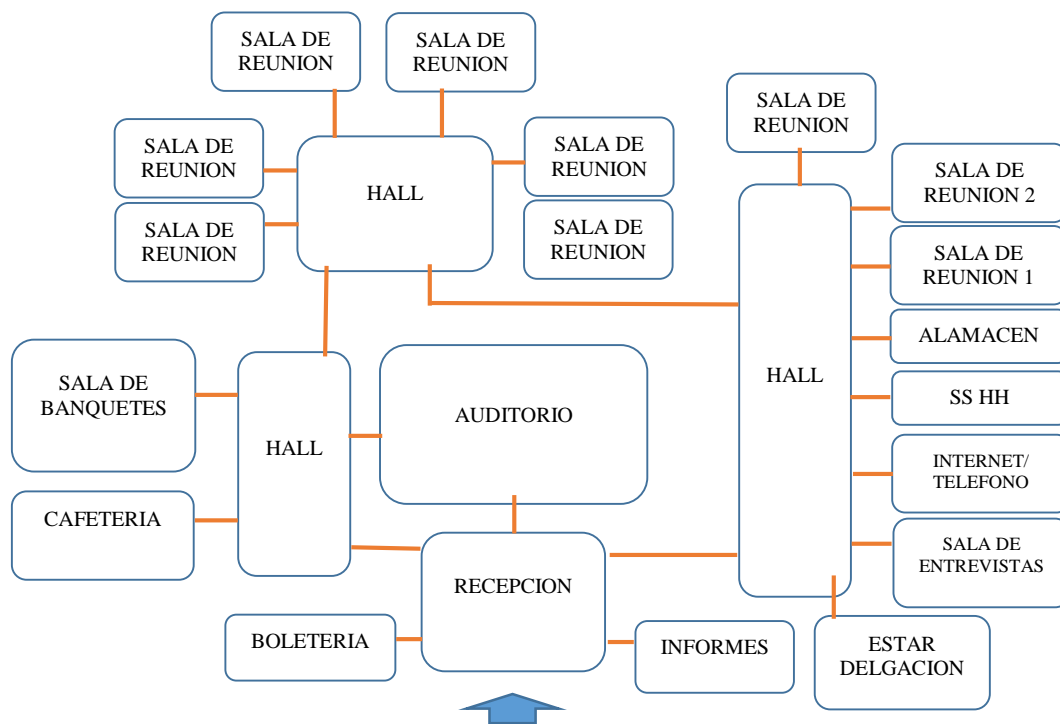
SALA DE REUNION

SALA DE REUNION

SALA DE REUNION

SALA DE REUNION

SALA DE REUNION

SALA DE REUNION

HALL

SALA DE REUNION

SALA DE REUNION 2

SALA DE REUNION 1

ALAMACEN

HALL

SS HH

INTERNET/ TELEFONO

SALA DE ENTREVISTAS

SALA DE BANQUETES

HALL

AUDITORIO

CAFETERIA

RECEPCION

BOLETERIA

INFORMES

ESTAR DELGACION